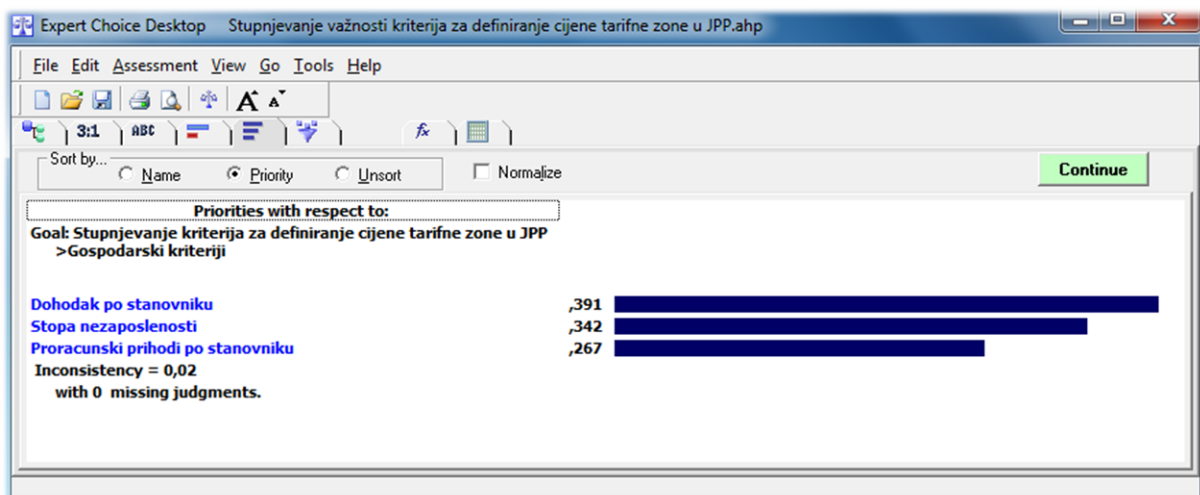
Expert Choice Desktop Stupnjevanje važnosti kriterija za definiranje cijene tarifne zone u JPP.ahp

File Edit Assessment View Go Tools Help

3:1 ABC

Sort by...
Name Priority Unsort
Normalize
Continue

Priorities with respect to:
Goal: Stupnjevanje kriterija za definiranje cijene tarifne zone u JPP
>Gospodarski kriteriji

| | |
|---|---|
| Dohodak po stanovniku | ,391 |
| Stopa nezaposlenosti | ,342 |
| Proracunski prihodi po stanovniku | ,267 |

Inconsistency = 0,02
with 0 missing judgments.